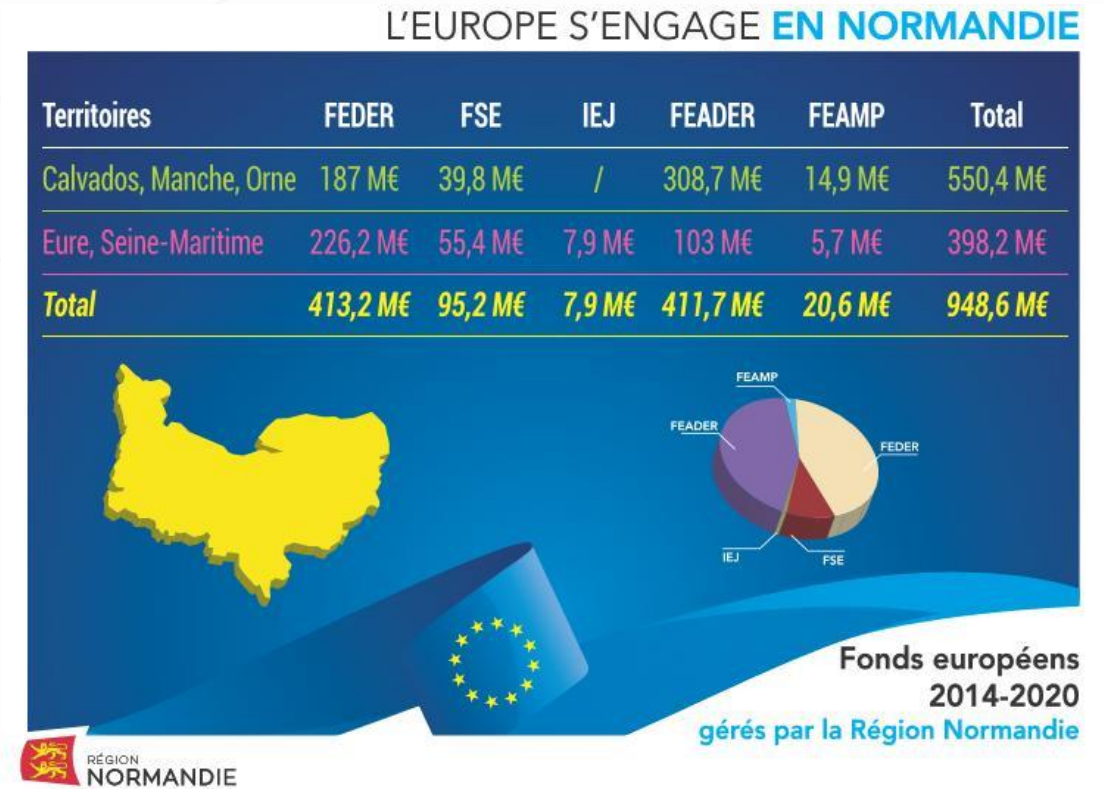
L'EUROPE S'ENGAGE EN NORMANDIE

| Territoires | FEDER | FSE | IEJ | FEADER | FEAMP | Total |
|---|---|---|---|---|---|---|
| Calvados, Manche, Orne | 187 M€ | 39,8 M€ | / | 308,7 M€ | 14,9 M€ | 550,4 M€ |
| Eure, Seine-Maritime | 226,2 M€ | 55,4 M€ | 7,9 M€ | 103 M€ | 5,7 M€ | 398,2 M€ |
| Total | 413,2 M€ | 95,2 M€ | 7,9 M€ | 411,7 M€ | 20,6 M€ | 948,6 M€ |

FEAMP
FEADER
FEDER
IEJ
FSE

Fonds européens
2014-2020
gérés par la Région Normandie

RÉGION
NORMANDIE